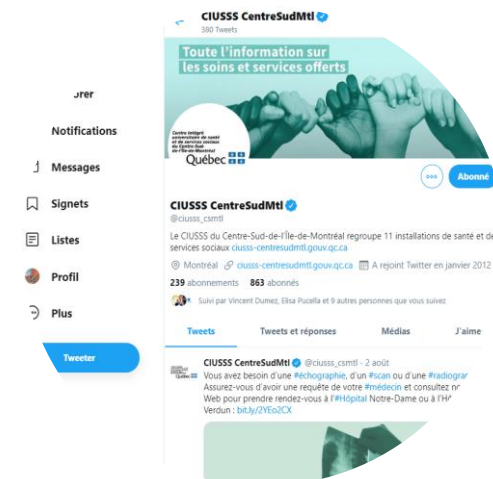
orer
Notifications
Messages
Signets
Listes
Profil
Plus
Tweeter

CIUSSS CentreSudMtl
380 Tweets

Toute l'information sur les soins et services offerts

Centre intégré universitaire de santé et de services sociaux du Centre-Sud-de-l'Île-de-Montréal
Québec

Abonné

CIUSSS CentreSudMtl
@ciusss_csmtl

Le CIUSSS du Centre-Sud-de-l'Île-de-Montréal regroupe 11 installations de santé et de services sociaux ciusss-centresudmtl.gouv.qc.ca

Montréal ciusss-centresudmtl.gouv.qc.ca A rejoint Twitter en janvier 2012

239 abonnements 863 abonnés

Suivi par Vincent Dumez, Elisa Pucella et 9 autres personnes que vous suivez

Tweets Tweets et réponses Médias J'aime

CIUSSS CentreSudMtl @ciusss_csmtl · 2 août
Vous avez besoin d'une #échographie, d'un #scan ou d'une #radiograr
Assurez-vous d'avoir une requête de votre #médecin et consultez n
Web pour prendre rendez-vous à l'#Hôpital Notre-Dame ou à l'H
Verdun : bit.ly/2YEo2CX